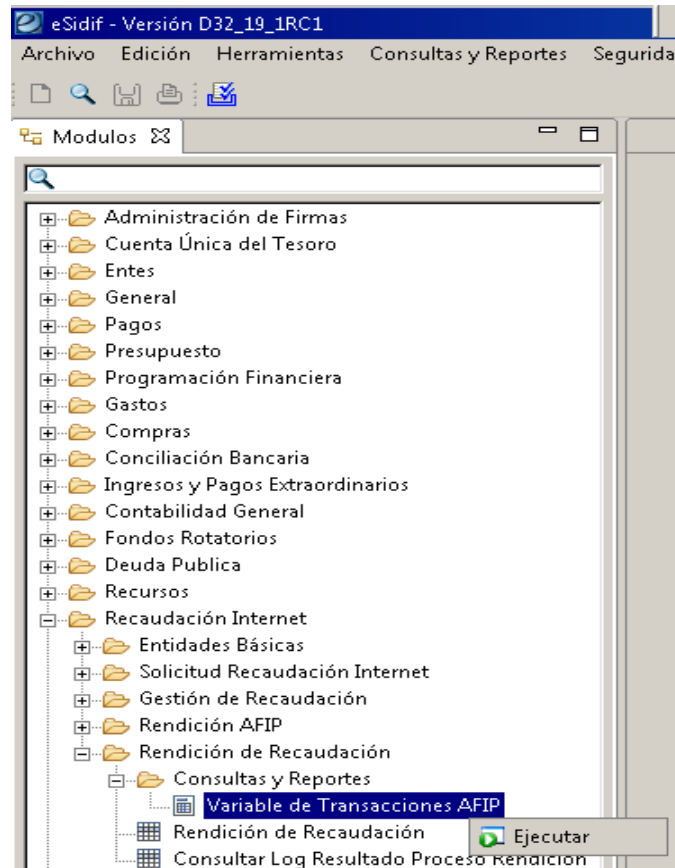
eSidif - Versión D32_19_1RC1

Archivo Edición Herramientas Consultas y Reportes Segurida

Modulos

Administración de Firmas
Cuenta Única del Tesoro
Entes
General
Pagos
Presupuesto
Programación Financiera
Gastos
Compras
Conciliación Bancaria
Ingresos y Pagos Extraordinarios
Contabilidad General
Fondos Rotatorios
Deuda Publica
Recursos
Recaudación Internet
Entidades Básicas
Solicitud Recaudación Internet
Gestión de Recaudación
Rendición AFIP
Rendición de Recaudación
Consultas y Reportes
Variable de Transacciones AFIP
Rendición de Recaudación
Ejecutar
Consultar Log Resultado Proceso Rendicion